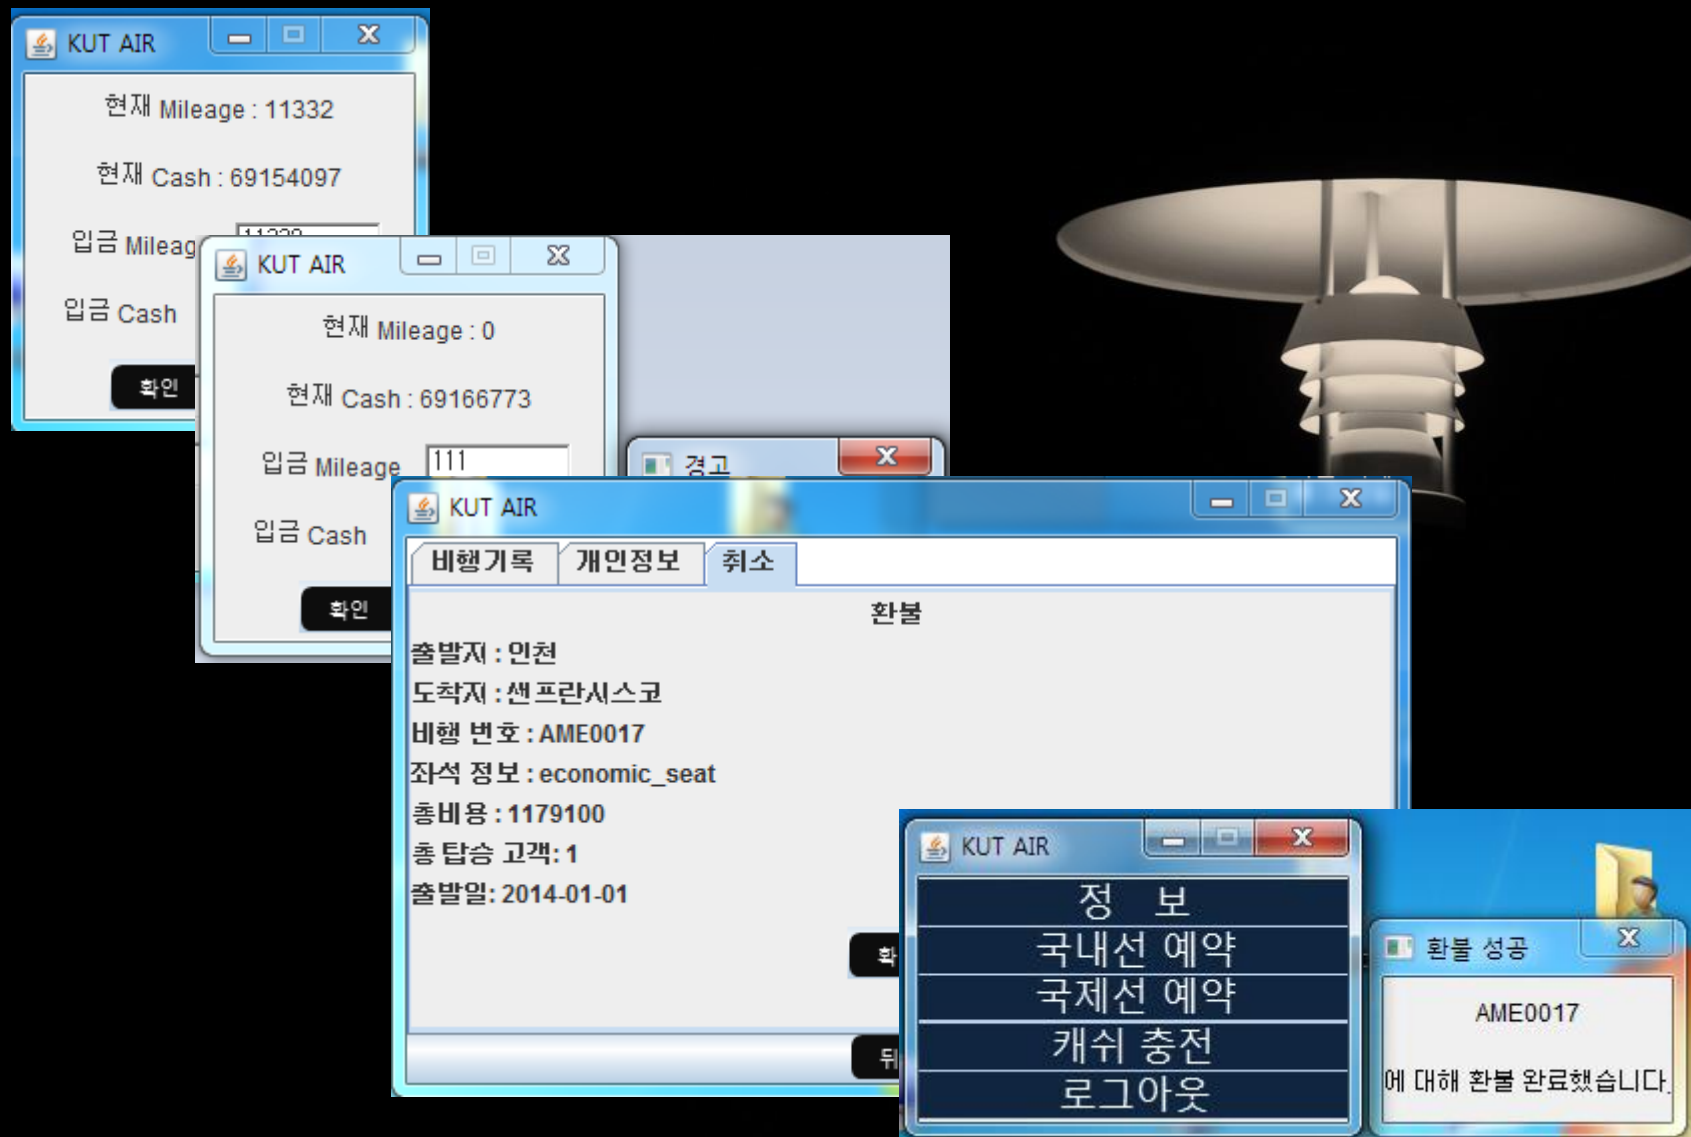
KUT AIR

현재 Mileage : 11332

현재 Cash : 69154097

입금 Mileag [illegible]

입금 Cash

확인

KUT AIR

현재 Mileage : 0

현재 Cash : 69166773

입금 Mileage 111

입금 Cash

확인

경고

KUT AIR

비행기록 | 개인정보 | 취소

환불

출발지 : 인천

도착지 : 샌프란시스코

비행 번호 : AME0017

좌석 정보 : economic_seat

총비용 : 1179100

총 탑승 고객: 1

출발일: 2014-01-01

확

뒤

KUT AIR

정 보

국내선 예약

국제선 예약

캐쉬 충전

로그아웃

환불 성공

AME0017

에 대해 환불 완료했습니다.